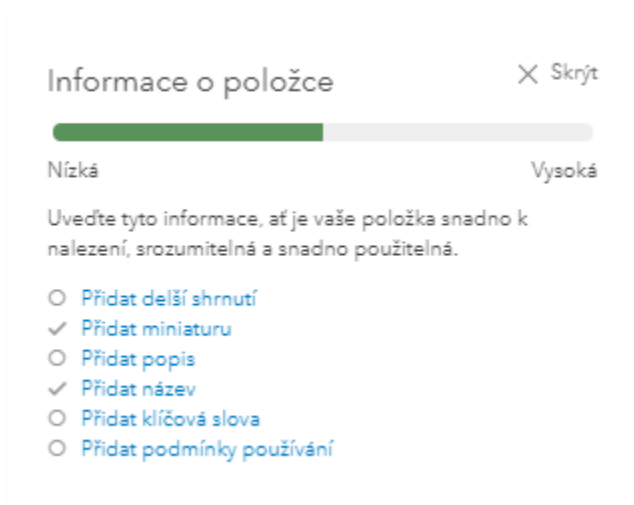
Informace o položce

Skrýt

Nízká

Vysoká

Uveďte tyto informace, ať je vaše položka snadno k nalezení, srozumitelná a snadno použitelná.

Přidat delší shrnutí
Přidat miniaturu
Přidat popis
Přidat název
Přidat klíčová slova
Přidat podmínky používání